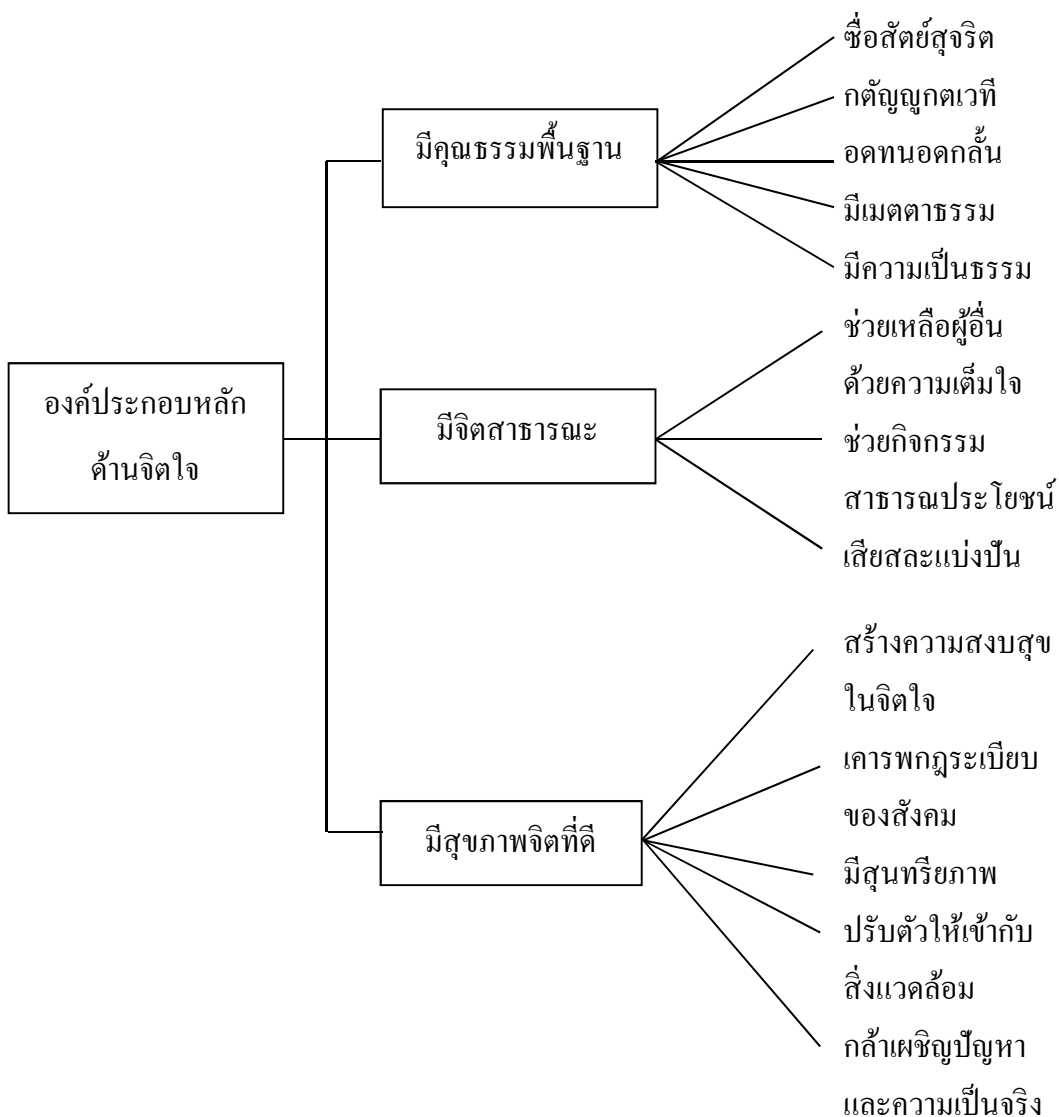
องค์ประกอบหลัก ด้านจิตใจ

มีคุณธรรมพื้นฐาน

ซื่อสัตย์สุจริต

กตัญญูกตเวที

อดทนอดกลั้น

มีเมตตาธรรม

มีความเป็นธรรม

มีจิตสาธารณะ

ช่วยเหลือผู้อื่น ด้วยความเต็มใจ

ช่วยกิจกรรม สาธารณประโยชน์

เสียสละแบ่งปัน

มีสุขภาพจิตที่ดี

สร้างความสงบสุข ในจิตใจ

เคารพกฎระเบียบ ของสังคม

มีสุนทรียภาพ

ปรับตัวให้เข้ากับ สิ่งแวดล้อม

กล้าเผชิญปัญหา และความเป็นจริง